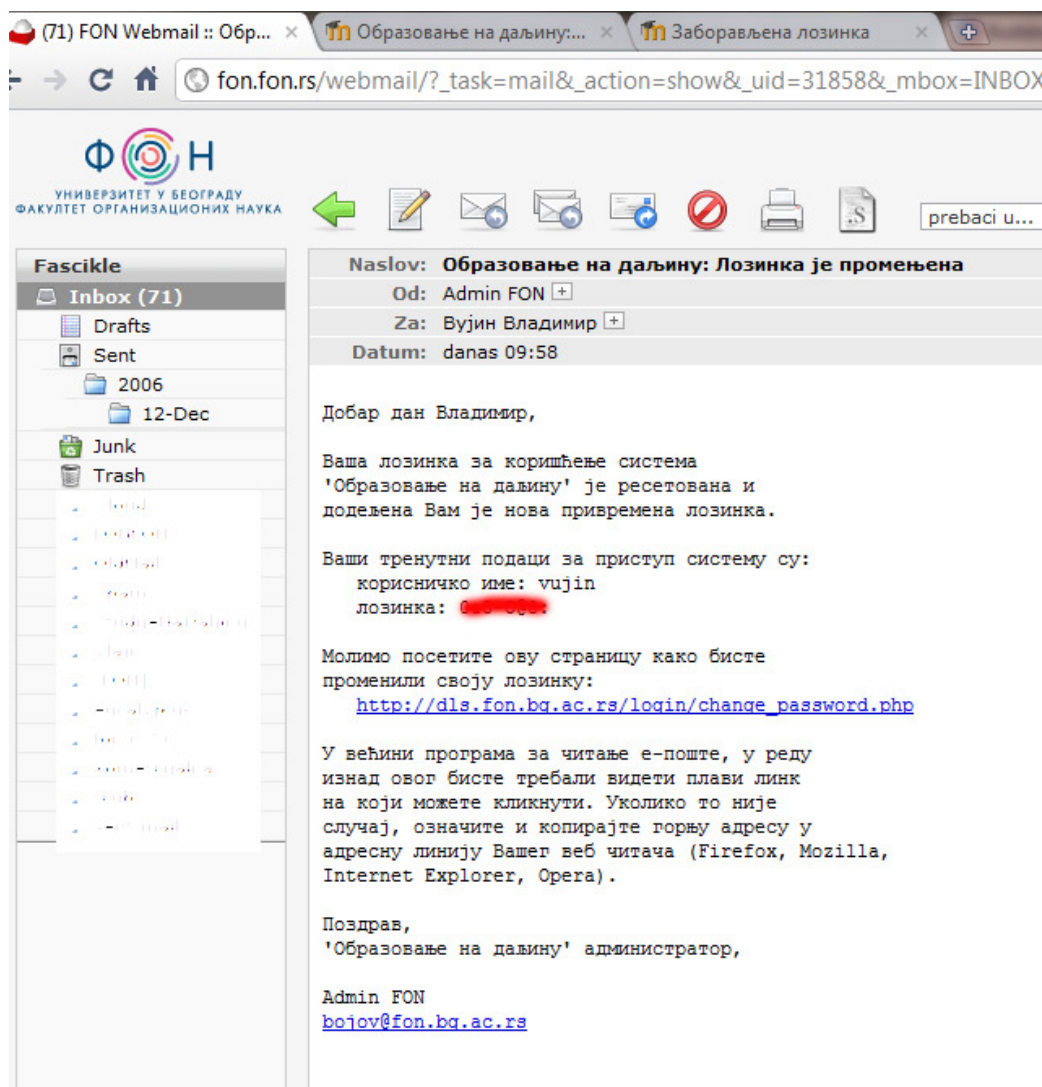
(71) FON Webmail :: Обр... × Образовање на даљину:... × Заборављена лозинка ×

fon.fon.rs/webmail/?_task=mail&_action=show&_uid=31858&_mbox=INBOX

ФОН
УНИВЕРЗИТЕТ У БЕОГРАДУ
ФАКУЛТЕТ ОРГАНИЗАЦИОНИХ НАУКА

prebaci u...

Fascikle
Inbox (71)
Drafts
Sent
2006
12-Dec
Junk
Trash
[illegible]
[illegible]
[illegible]
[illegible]
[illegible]
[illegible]
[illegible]
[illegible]
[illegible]
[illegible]
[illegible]
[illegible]

Naslov: Образовање на даљину: Лозинка је промењена
Od: Admin FON
Za: Вујин Владимир
Datum: danas 09:58

Добар дан Владимир,

Ваша лозинка за коришћење система 'Образовање на даљину' је ресетована и додељена Вам је нова привремена лозинка.

Ваши тренутни подаци за приступ систему су:
корисничко име: vujin
лозинка: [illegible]

Молимо посетите ову страницу како бисте променили своју лозинку:
http://dls.fon.bg.ac.rs/login/change_password.php

У већини програма за читање е-поште, у реду изнад овог бисте требали видети плави линк на који можете кликнути. Уколико то није случај, означите и копирајте горњу адресу у адресну линију Вашег веб читача (Firefox, Mozilla, Internet Explorer, Opera).

Поздрав,
'Образовање на даљину' администратор,

Admin FON
bojov@fon.bg.ac.rs